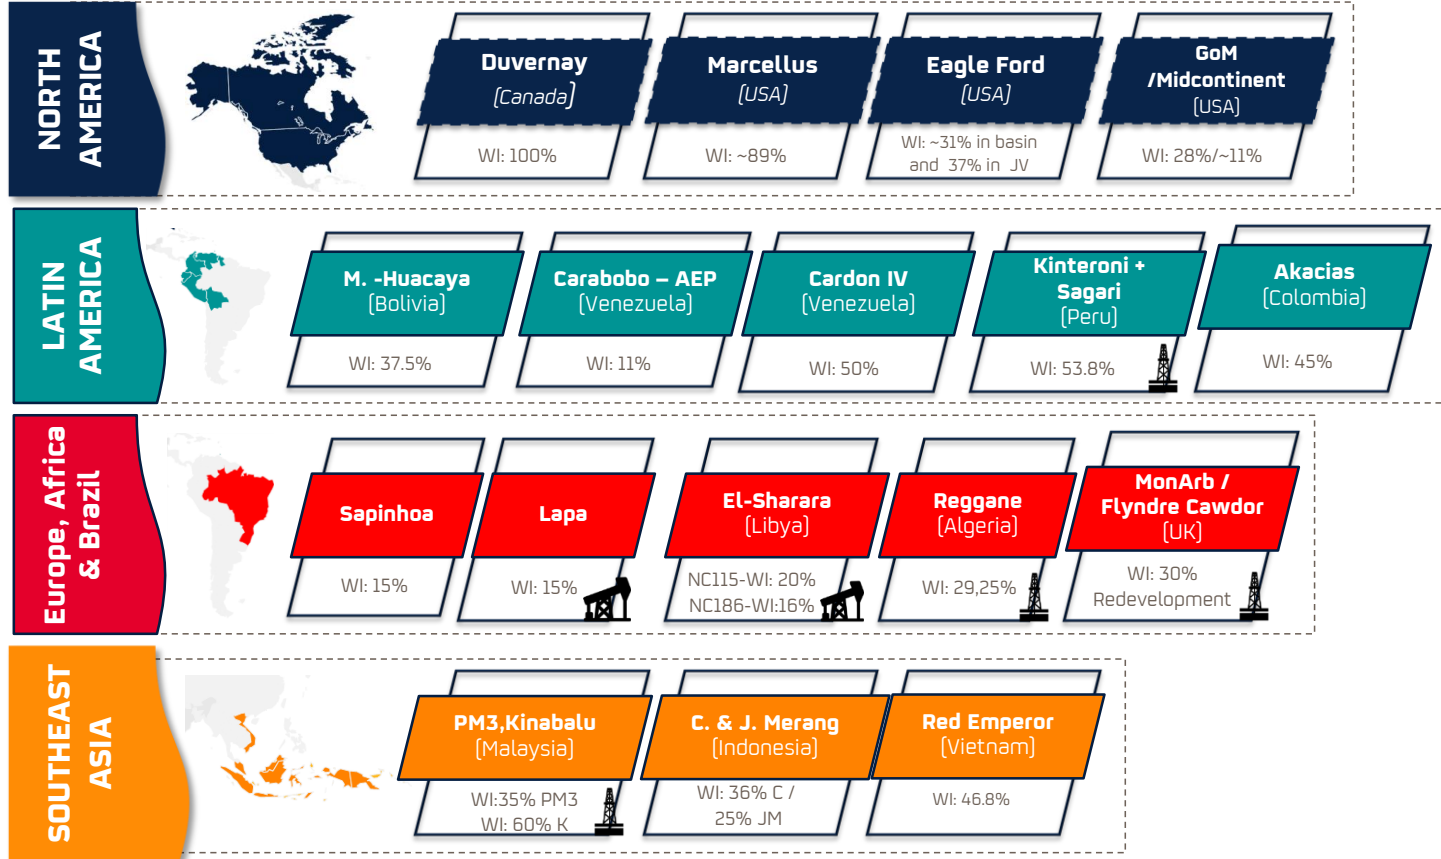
NORTH AMERICA

Duvernay
[Canada]
WI: 100%

Marcellus
[USA]
WI: ~89%

Eagle Ford
[USA]
WI: ~31% in basin and 37% in JV

GoM /Midcontinent
[USA]
WI: 28%/~11%

LATIN AMERICA

M. -Huacaya
[Bolivia]
WI: 37.5%

Carabobo – AEP
[Venezuela]
WI: 11%

Cardon IV
[Venezuela]
WI: 50%

Kinteroni + Sagari
[Peru]
WI: 53.8%

Akacias
[Colombia]
WI: 45%

Europe, Africa & Brazil

Sapinhoa
WI: 15%

Lapa
WI: 15%

El-Sharara
[Libya]
NC115-WI: 20%
NC186-WI:16%

Reggane
[Algeria]
WI: 29,25%

MonArb / Flyndre Cawdor
[UK]
WI: 30%
Redevelopment

SOUTHEAST ASIA

PM3,Kinabalu
[Malaysia]
WI:35% PM3
WI: 60% K

C. & J. Merang
[Indonesia]
WI: 36% C /
25% JM

Red Emperor
[Vietnam]
WI: 46.8%